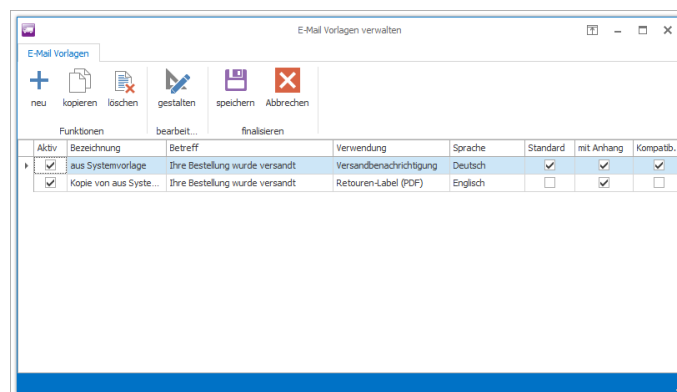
E-Mail Vorlagen verwalten

E-Mail Vorlagen

neu kopieren löschen gestalten speichern Abbrechen

Funktionen bearbeit... finalisieren

| Aktiv | Bezeichnung | Betreff | Verwendung | Sprache | Standard | mit Anhang | Kompatib. |
|---|---|---|---|---|---|---|---|
| ☑ | aus Systemvorlage | Ihre Bestellung wurde versandt | Versandbenachrichtigung | Deutsch | ☑ | ☑ | ☑ |
| ☑ | Kopie von aus Syste... | Ihre Bestellung wurde versandt | Retouren-Label (PDF) | Englisch | ☐ | ☑ | ☐ |